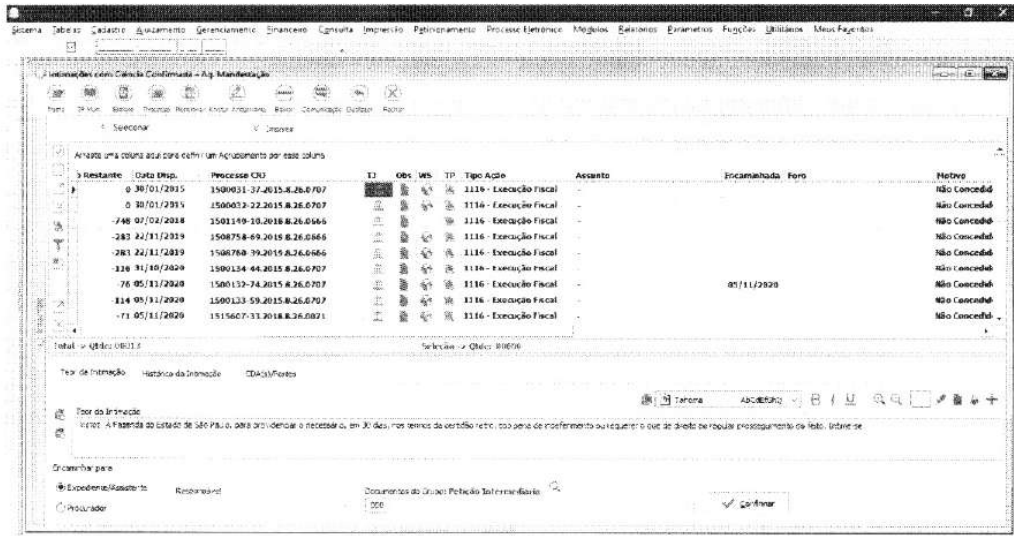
Sistema Tabelas Cadastro Agrupamento Gerenciamento Financeiro Consulta Impressão Patrimonamento Processo Eletrônico Módulos Relatórios Parametros Funções Utilitários Meus Favoritos

Intimações com Ciência Confirmada - Ag. Manifestação

Todos TP Mun. Baixar Processo Processos Editar Andamento Baixar Comunicação Duplicar Fechar

Selecionar Desmarcar

Arraste uma coluna aqui para definir um Agrupamento por essa coluna

| Restante | Data Disp. | Processo CIO | TJ | Obs | WS | TP | Tipo Ação | Assunto | Encaminhada | Foro | Motivo |
|---|---|---|---|---|---|---|---|---|---|---|---|
| 0 | 30/01/2015 | 1500031-37.2015.8.26.0707 | | | | | 1116 - Execução Fiscal | - | | | Não Concedid |
| 0 | 30/01/2015 | 1500032-22.2015.8.26.0707 | | | | | 1116 - Execução Fiscal | - | | | Não Concedid |
| -748 | 07/02/2018 | 1501149-10.2018.8.26.0666 | | | | | 1116 - Execução Fiscal | - | | | Não Concedid |
| -283 | 22/11/2019 | 1508758-69.2015.8.26.0666 | | | | | 1116 - Execução Fiscal | - | | | Não Concedid |
| -283 | 22/11/2019 | 1508760-39.2015.8.26.0666 | | | | | 1116 - Execução Fiscal | - | | | Não Concedid |
| -116 | 31/10/2020 | 1500134-44.2015.8.26.0707 | | | | | 1116 - Execução Fiscal | - | | | Não Concedid |
| -76 | 05/11/2020 | 1500132-74.2015.8.26.0707 | | | | | 1116 - Execução Fiscal | - | 05/11/2020 | | Não Concedid |
| -114 | 05/11/2020 | 1500133-59.2015.8.26.0707 | | | | | 1116 - Execução Fiscal | - | | | Não Concedid |
| -71 | 05/11/2020 | 1515607-33.2018.8.26.0071 | | | | | 1116 - Execução Fiscal | - | | | Não Concedid |

Total -> Qtde: 00016 Selecionados -> Qtde: 00000

Teor da Intimação Histórico da Intimação EDAs/Portes

Tahoma

Teor da Intimação
Vistos. A Fazenda do Estado de São Paulo, para providenciar o necessário, em 30 dias, nos termos da certidão retro, sob pena de indeferimento ou requerer o que de direito para regular prosseguimento do feito. Intime-se

Encaminhar para
Expediente/Assistente Responsável
Procurador

Documentos do Grupo Petição Intermediária
000

Confirmar